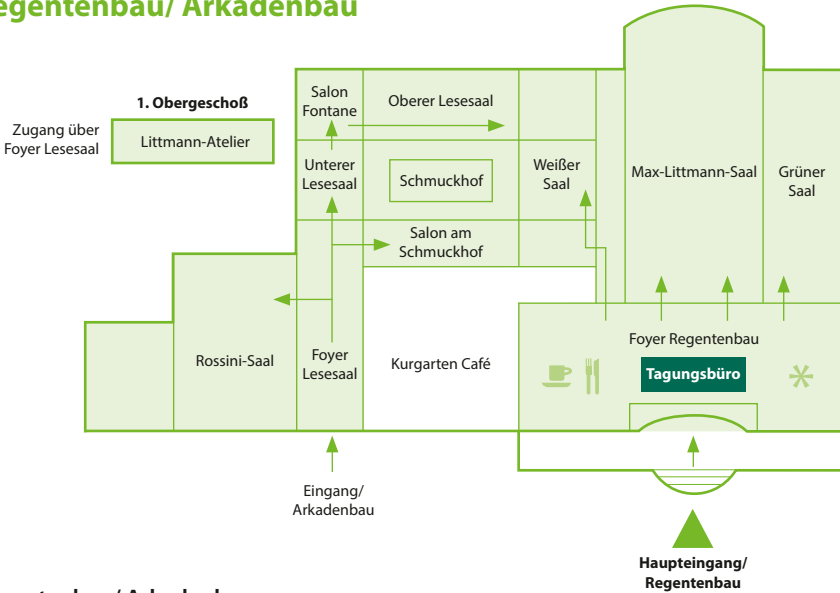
egentenbau/ Arkadenbau

1. Obergeschoß

Zugang über Foyer Lesesaal

Littmann-Atelier

Salon Fontane

Oberer Lesesaal

Unterer Lesesaal

Schmuckhof

Weißer Saal

Max-Littmann-Saal

Grüner Saal

Salon am Schmuckhof

Rossini-Saal

Foyer Lesesaal

Kurgarten Café

Foyer Regentenbau

Tagungsbüro

Eingang/ Arkadenbau

Haupteingang/ Regentenbau